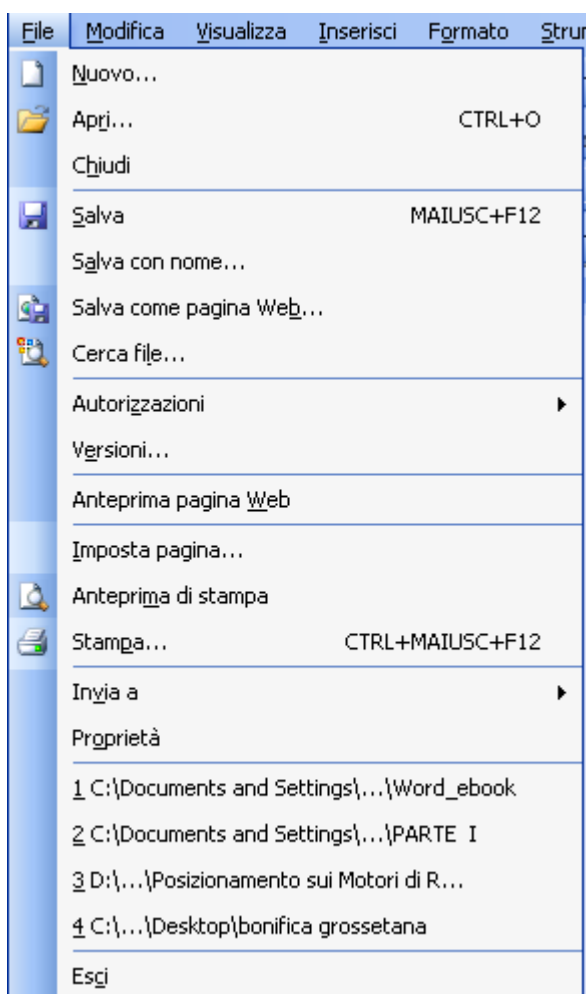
File Modifica Visualizza Inserisci Formato Strum

Nuovo...
Apri... CTRL+O
Chiudi
Salva MAIUSC+F12
Salva con nome...
Salva come pagina Web...
Cerca file...
Autorizzazioni
Versioni...
Anteprima pagina Web
Imposta pagina...
Anteprima di stampa
Stampa... CTRL+MAIUSC+F12
Invia a
Proprietà
1 C:\Documents and Settings\...\Word_ebook
2 C:\Documents and Settings\...\PARTE I
3 D:\...\Posizionamento sui Motori di R...
4 C:\...\Desktop\bonifica grossetana
Esci